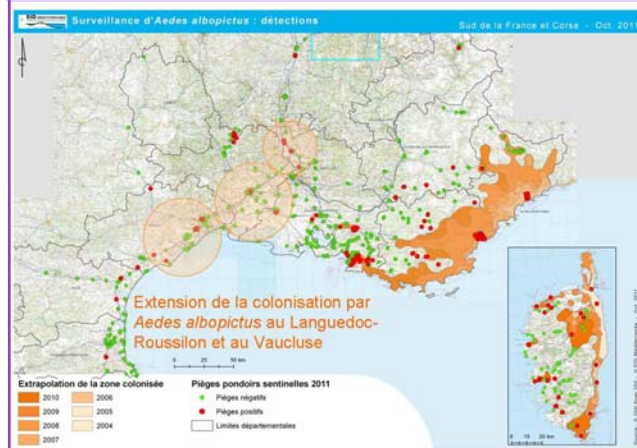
Surveillance d'Aedes albopictus : détections

Sud de la France et Corse - Oct. 2011

Extension de la colonisation par Aedes albopictus au Languedoc-Roussilon et au Vaucluse

0 25 50 km

0 15 30 km

Extrapolation de la zone colonisée

| 2010 | 2006 |
|---|---|
| 2009 | 2005 |
| 2008 | 2004 |
| 2007 | |

Pièges pondoirs sentinelles 2011

Pièges négatifs

Pièges positifs

Limites départementales